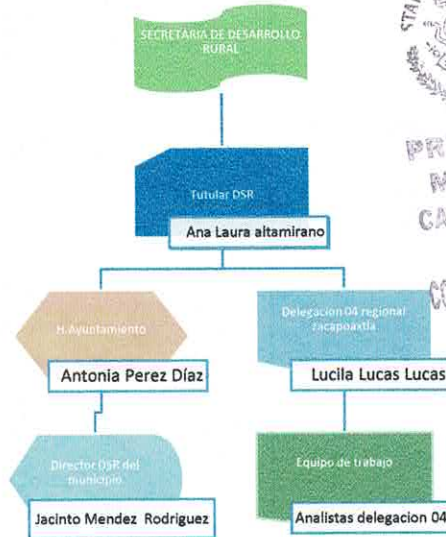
SECRETARIA DE DESARROLLO RURAL

Tutular DSR

Ana Laura altamirano

H. Ayuntamiento

Antonia Perez Díaz

Delegacion 04 regional zacapoaxtla

Lucila Lucas Lucas

Director DSR del municipio

Jacinto Mendez Rodriguez

Equipo de trabajo

Analistas delegacion 04

STA

PR

M

CA

CO